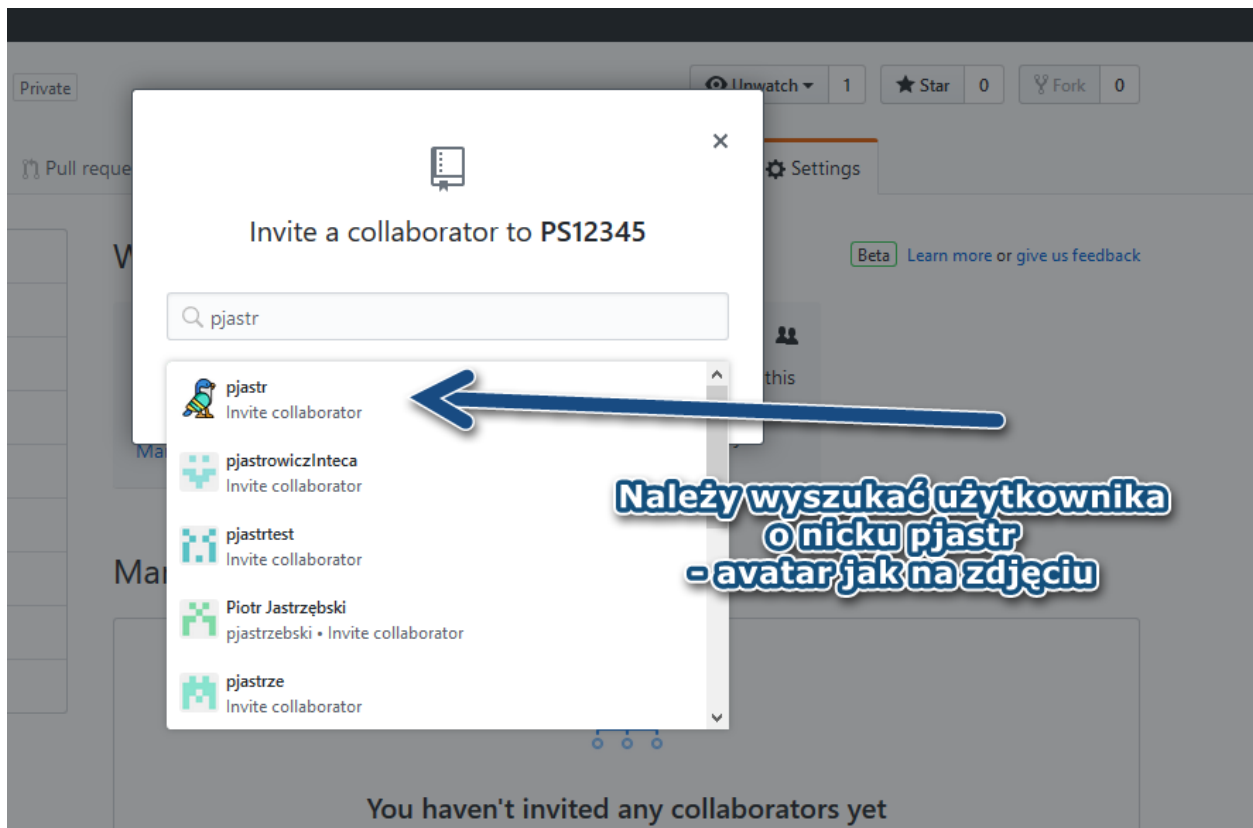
Private

Unwatch 1 Star 0 Fork 0

Pull reque

Settings

×

Invite a collaborator to PS12345

W

Beta Learn more or give us feedback

pjastr

this

pjastr
Invite collaborator

Ma

pjastrowiczInteca
Invite collaborator

pjastrtest
Invite collaborator

Piotr Jastrzębski
pjastrzebski • Invite collaborator

pjastrze
Invite collaborator

Mar

Należy wyszukać użytkownika o nicku pjastr - avatar jak na zdjęciu

You haven't invited any collaborators yet